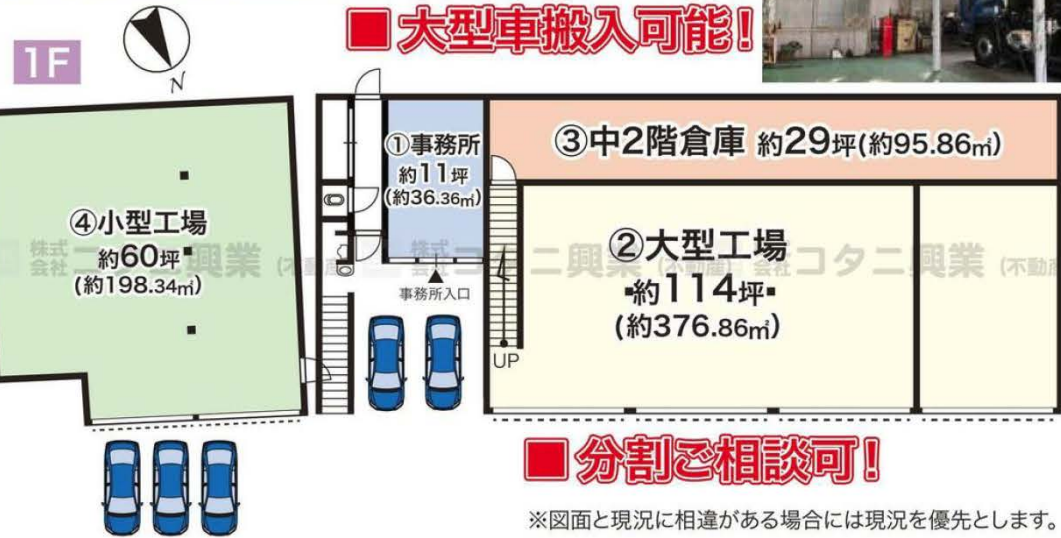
1F

N

■ 大型車搬入可能!

①事務所 約11坪 (約36.36㎡)

③中2階倉庫 約29坪(約95.86㎡)

④小型工場 約60坪 (約198.34㎡)

②大型工場 約114坪 (約376.86㎡)

事務所入口

UP

株式会社コタニ興業(不動産) 株式会社コタニ興業(不動産) 株式会社コタニ興業(不動産)

■ 分割ご相談可!

※図面と現況に相違がある場合には現況を優先とします。